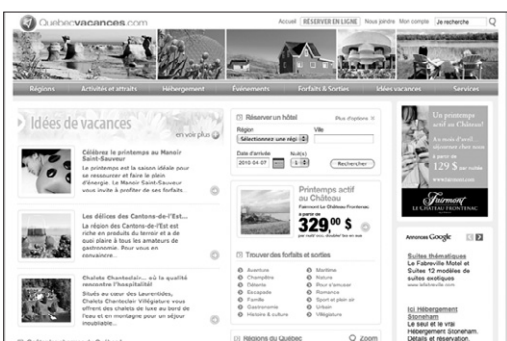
Quebecvacances.com

Accueil | RÉSERVER EN LIGNE | Nous joindre | Mon compte | Je recherche

Régions | Activités et attraits | Hébergement | Événements | Forfaits & Sorties | Idées vacances | Services

Idées de vacances
en voir plus

Célébrez le printemps au Manoir Saint-Sauveur
Le printemps est la saison idéale pour se ressourcer et faire le plein d'énergie. Le Manoir Saint-Sauveur vous invite à profiter de ses forfaits

Les délices des Cantons-de-l'Est...
La région des Cantons-de-l'Est est riche en produits du terroir et a de quoi plaire à tous les amateurs de gastronomie. Pour vous en convaincre...

Chalets Chanteclair... où la qualité rencontre l'hospitalité
Situés au cœur des Laurentides, Chalets Chanteclair Villégiature vous offrent des chalets de luxe au bord de l'eau et en montagne pour un séjour inoubliable...

Réserver un hôtel
Plus d'options
Région
Sélectionnez une région
Ville
Date d'arrivée
2010 04 07
Nuit(s)
1
Rechercher

Printemps actif au Château
Fairmont Le Château Frontenac
à partir de
329,00 $

Trouver des forfaits et sorties
Aventure
Champêtre
Détente
Escapade
Famille
Gastronomie
Histoire & culture
Maritime
Nature
Pour s'amuser
Romance
Sport et plein air
Urbain
Villégiature

Régions du Québec
Zoom

Un printemps actif au Château
À partir de 129 $ par nuit
Fairmont
LE CHÂTEAU FRONTENAC

Annonces Google

Suites thématiques
Le Fabreville Motel et Suites 12 modèles de suites exotiques
www.lefabreville.com

Ici Hébergement Stoneham
Le seul et le vrai Hébergement Stoneham. Détails et réservation.